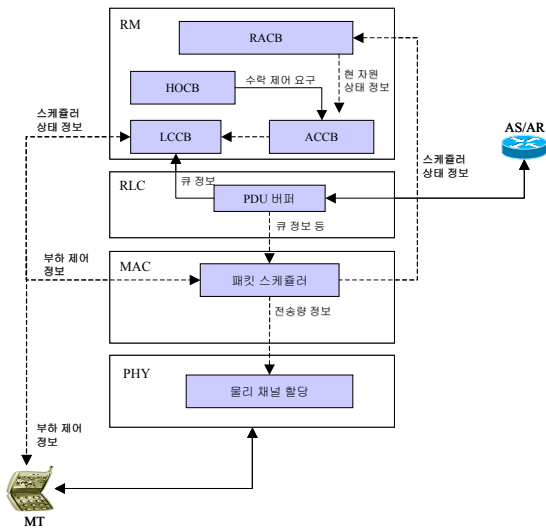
RM

RACB

HOCB

수락 제어 요구

현 자원 상태 정보

스케쥴러 상태 정보

LCCB

ACCB

AS/AR

스케쥴러 상태 정보

RLC

큐 정보

PDU 버퍼

큐 정보 등

부하 제어 정보

MAC

패킷 스케쥴러

전송량 정보

PHY

물리 채널 할당

부하 제어 정보

MT